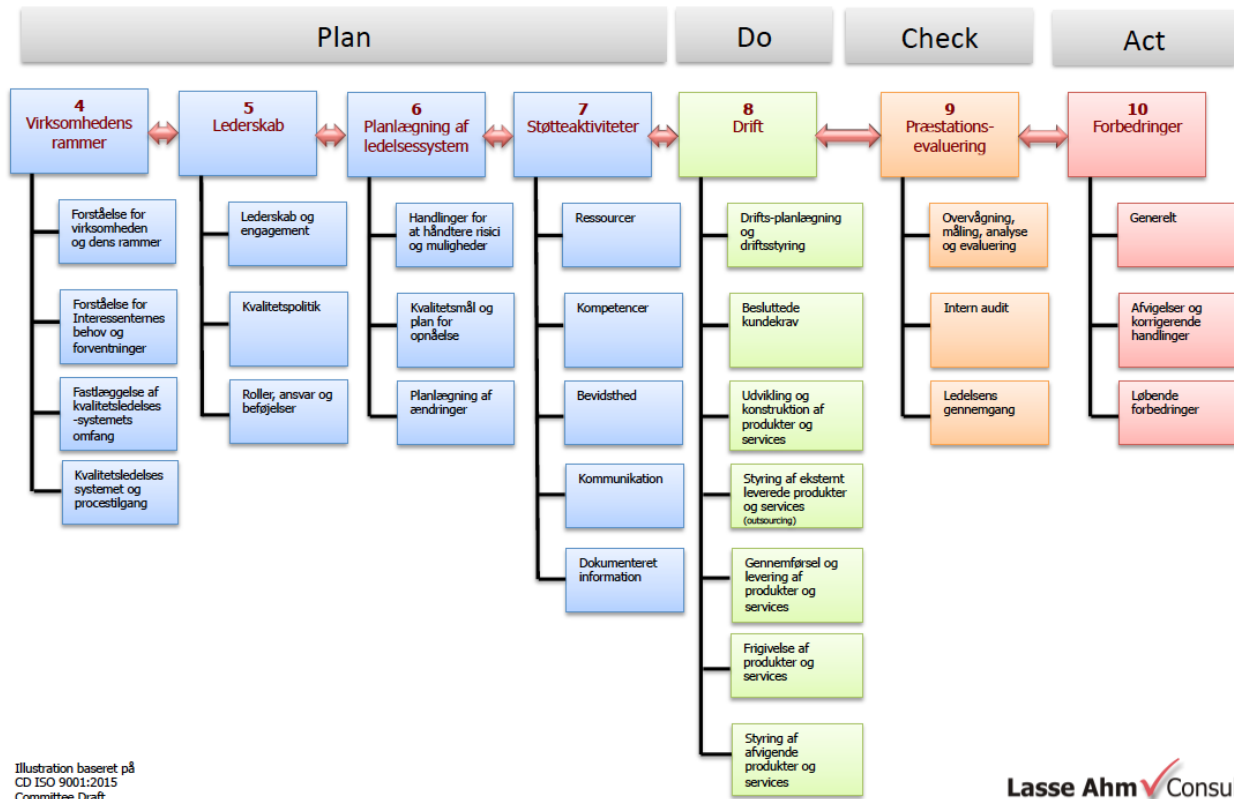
Plan

Do

Check

Act

4
Virksomhedens rammer

Forståelse for virksomheden og dens rammer

Forståelse for Interessenternes behov og forventninger

Fastlæggelse af kvalitetsledelses -systemets omfang

Kvalitetsledelses systemet og procestilgang

5
Lederskab

Lederskab og engagement

Kvalitetspolitik

Roller, ansvar og beføjelser

6
Planlægning af ledelsessystem

Handlinger for at håndtere risici og muligheder

Kvalitetsmål og plan for opnåelse

Planlægning af ændringer

7
Støtteaktiviteter

Ressourcer

Kompetencer

Bevidsthed

Kommunikation

Dokumenteret information

8
Drift

Drifts-planlægning og driftsstyring

Besluttede kundekrav

Udvikling og konstruktion af produkter og services

Styring af eksternt leverede produkter og services (outsourcing)

Gennemførsel og levering af produkter og services

Frigivelse af produkter og services

Styring af afvigende produkter og services

9
Præstations-evaluering

Overvågning, måling, analyse og evaluering

Intern audit

Ledelsens gennemgang

10
Forbedringer

Generelt

Afvigelser og korrigerende handlinger

Løbende forbedringer

Illustration baseret på CD ISO 9001:2015 Committee Draft

Lasse Ahm Consu